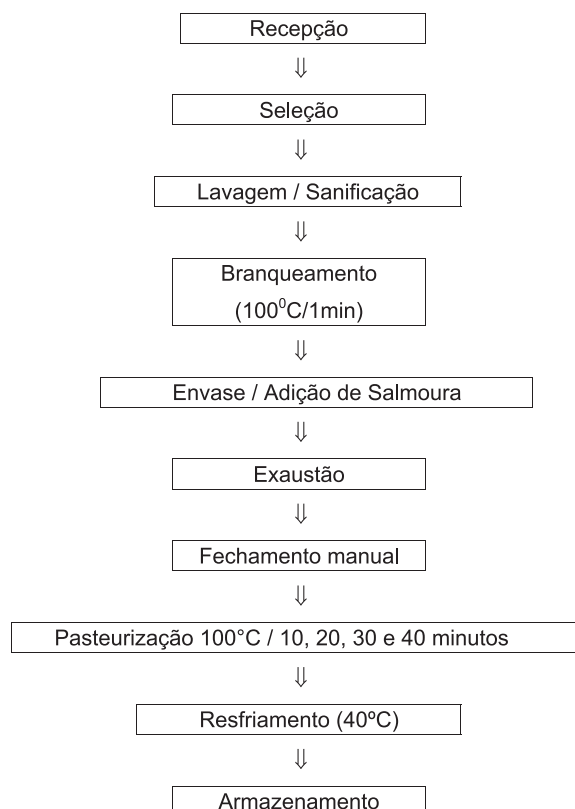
Recepção

$\Downarrow$

Seleção

$\Downarrow$

Lavagem / Sanificação

$\Downarrow$

Branqueamento
($100^0$C/1min)

$\Downarrow$

Envase / Adição de Salmoura

$\Downarrow$

Exaustão

$\Downarrow$

Fechamento manual

$\Downarrow$

Pasteurização 100°C / 10, 20, 30 e 40 minutos

$\Downarrow$

Resfriamento (40ºC)

$\Downarrow$

Armazenamento